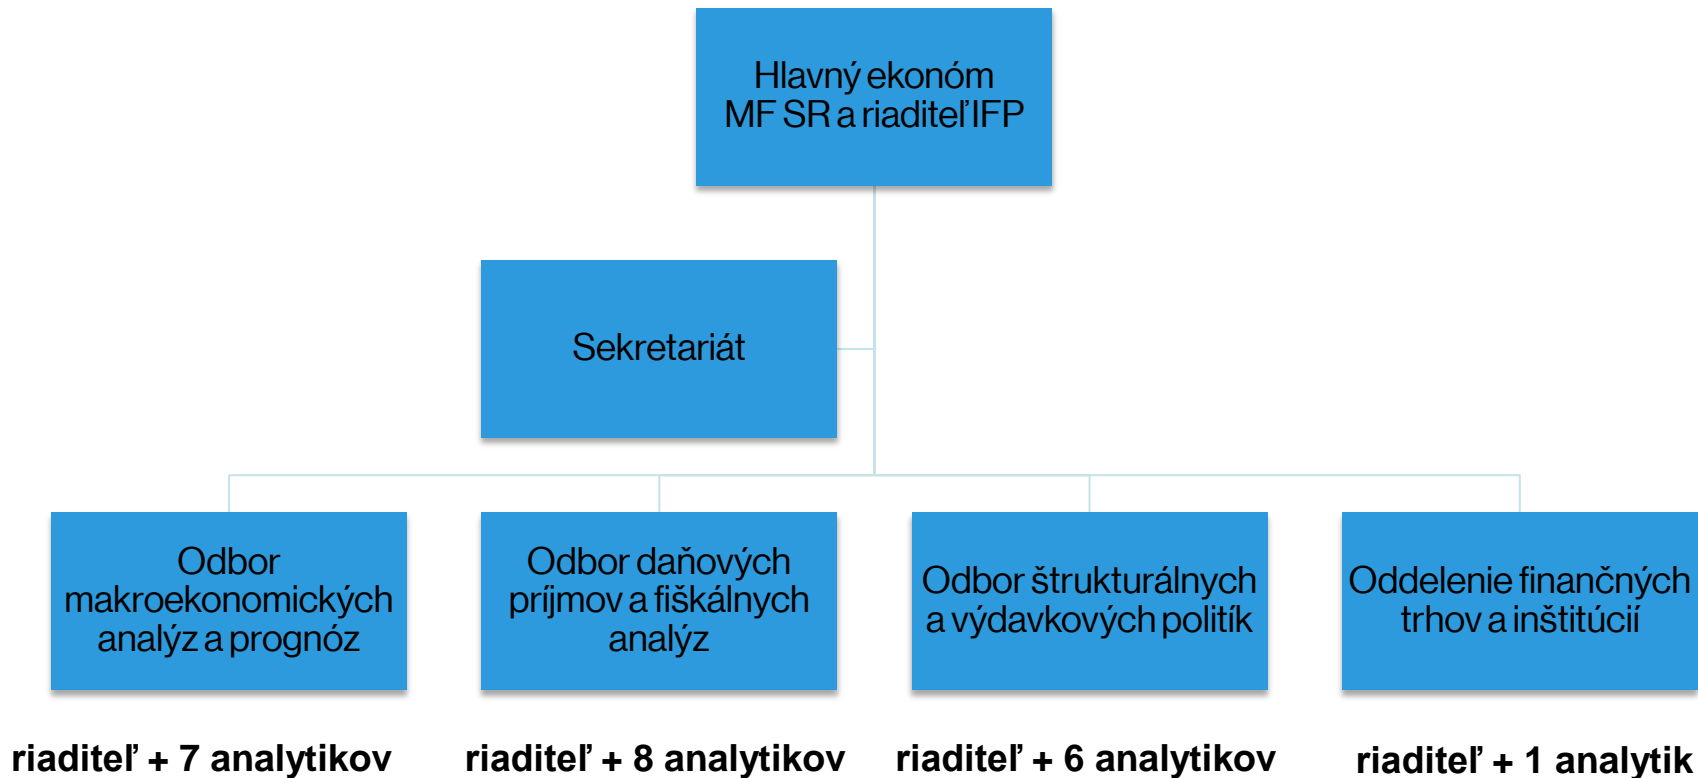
Hlavný ekonóm MF SR a riaditeľ IFP

Sekretariát

Odbor makroekonomických analýz a prognóz

Odbor daňových príjmov a fiškálnych analýz

Odbor štrukturálnych a výdavkových politík

Oddelenie finančných trhov a inštitúcií

riaditeľ + 7 analytikov

riaditeľ + 8 analytikov

riaditeľ + 6 analytikov

riaditeľ + 1 analytik